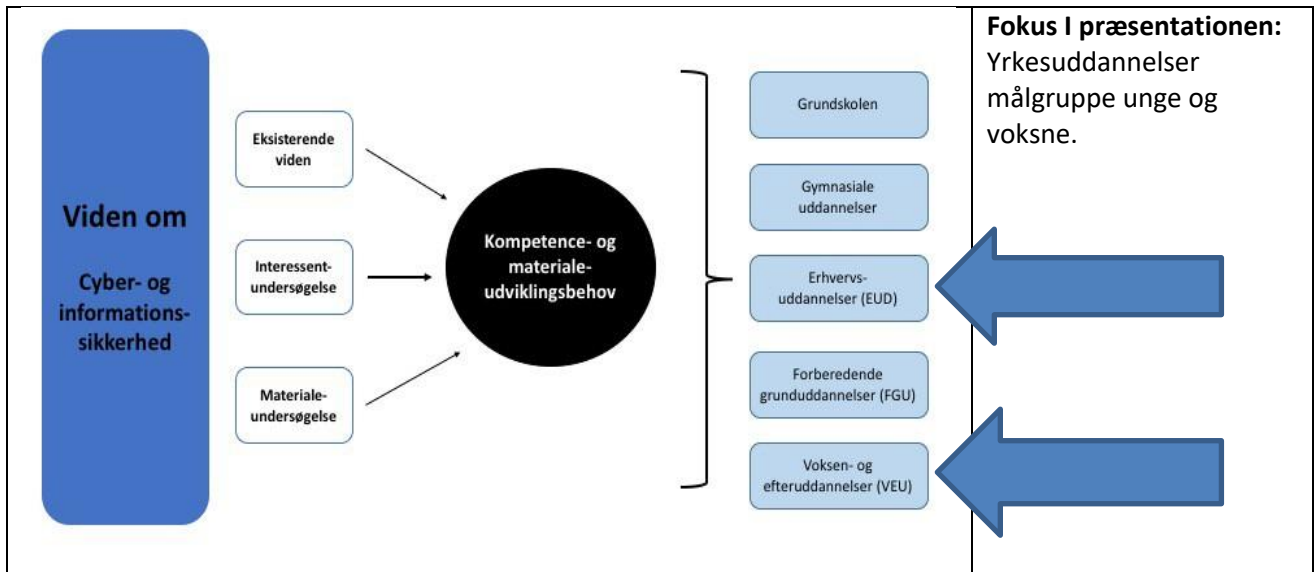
Viden om

Cyber- og informations-sikkerhed

Eksisterende viden

Interessent-undersøgelse

Materiale-undersøgelse

Kompetence- og materiale-udviklingsbehov

Grundskolen

Gymnasiale uddannelser

Erhvervs-uddannelser (EUD)

Forberedende grunduddannelser (FGU)

Voksen- og efteruddannelser (VEU)

**Fokus I præsentationen:** Yrkesuddannelser målgruppe unge og voksne.